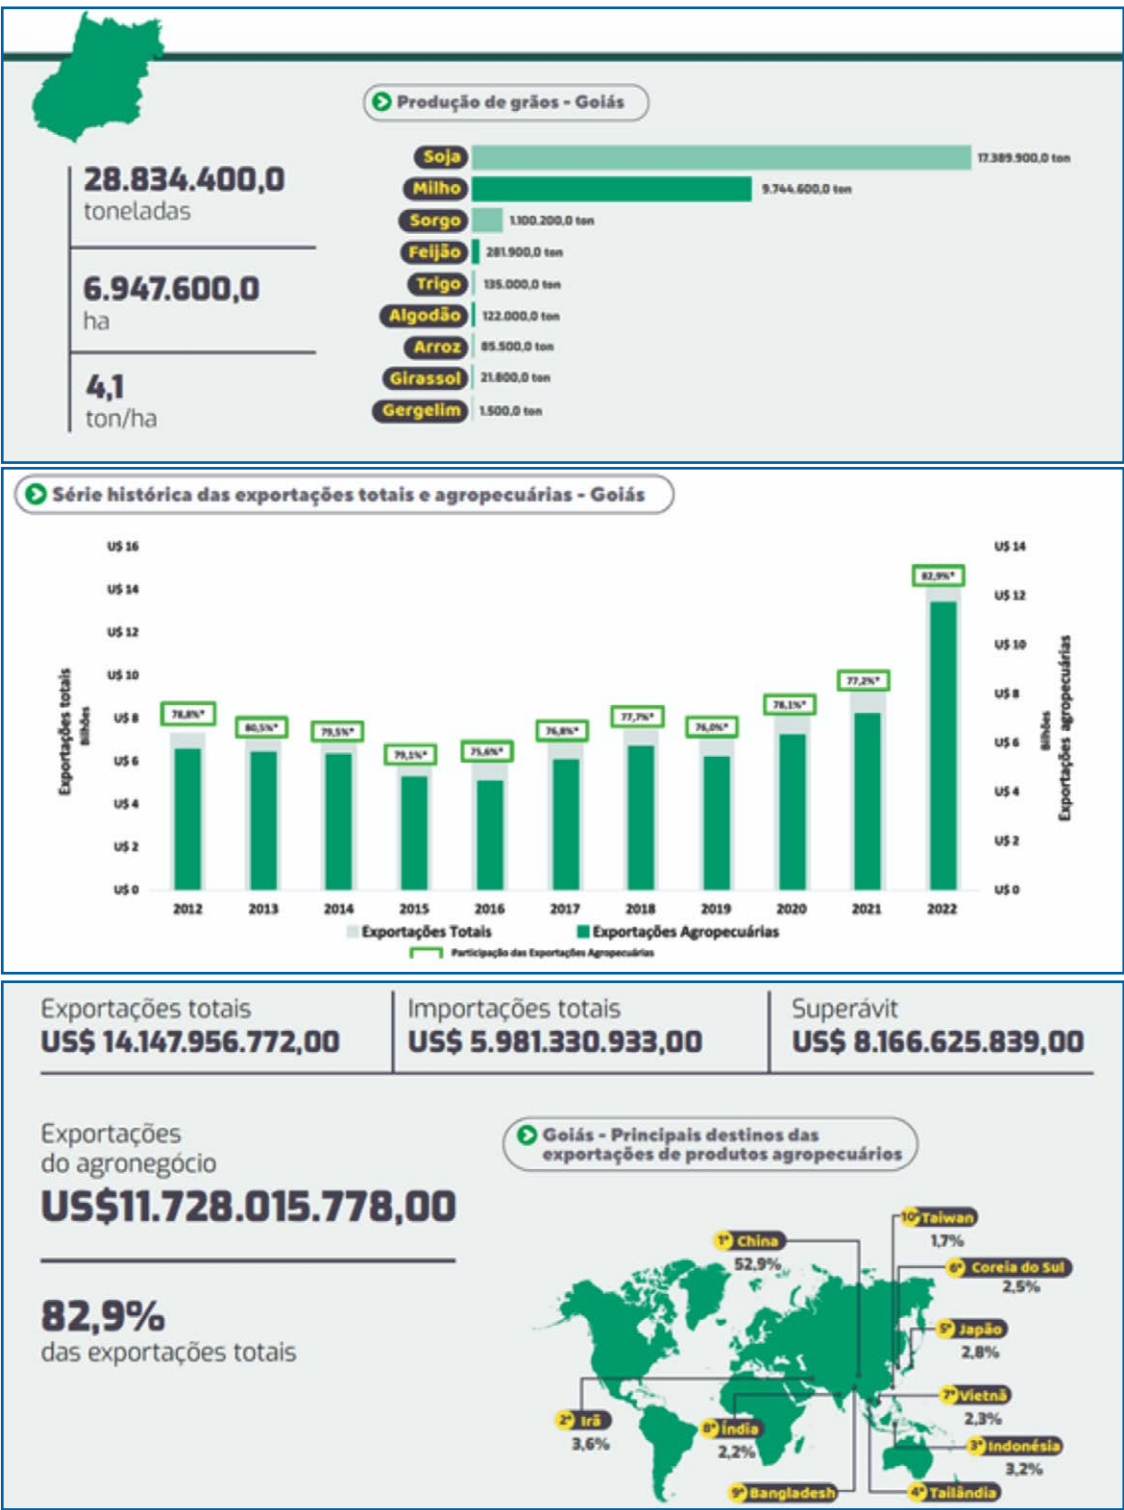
28.834.400,0
toneladas

6.947.600,0
ha

4,1
ton/ha

Produção de grãos - Goiás

Soja 17.389.900,0 ton
Milho 9.744.600,0 ton
Sorgo 1.100.200,0 ton
Feijão 281.900,0 ton
Trigo 135.000,0 ton
Algodão 122.000,0 ton
Arroz 85.500,0 ton
Girassol 21.800,0 ton
Gergelim 1.500,0 ton

Série histórica das exportações totais e agropecuárias - Goiás

Exportações totais Bilhões
U$ 16
U$ 14
U$ 12
U$ 10
U$ 8
U$ 6
U$ 4
U$ 2
U$ 0

U$ 14
U$ 12
U$ 10
U$ 8
U$ 6
U$ 4
U$ 2
U$ 0
Bilhões Exportações agropecuárias

78,8%* 80,5%* 79,5%* 79,1%* 75,6%* 76,8%* 77,7%* 76,0%* 78,1%* 77,2%* 82,9%*

2012 2013 2014 2015 2016 2017 2018 2019 2020 2021 2022

Exportações Totais
Exportações Agropecuárias
Participação das Exportações Agropecuárias

Exportações totais
US$ 14.147.956.772,00

Importações totais
US$ 5.981.330.933,00

Superávit
US$ 8.166.625.839,00

Exportações do agronegócio
US$11.728.015.778,00

82,9%
das exportações totais

Goiás - Principais destinos das exportações de produtos agropecuários

10º Taiwan 1,7%
1º China 52,9%
6º Coreia do Sul 2,5%
5º Japão 2,8%
7º Vietnã 2,3%
2º Irã 3,6%
8º Índia 2,2%
3º Indonésia 3,2%
9º Bangladesh
4º Tailândia